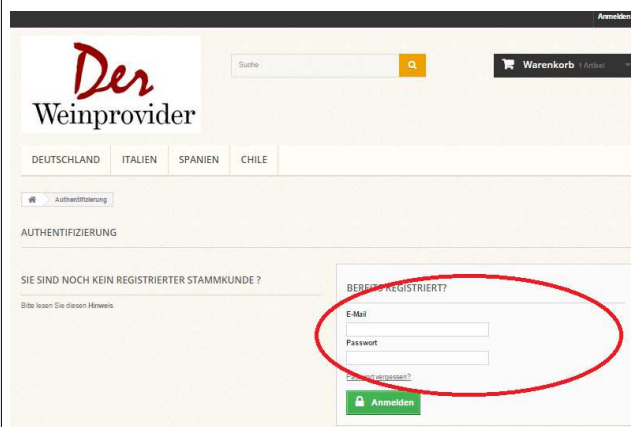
Anmelden

Der Weinprovider

Suche

Warenkorb 1 Artikel

DEUTSCHLAND ITALIEN SPANIEN CHILE

Authentifizierung

AUTHENTIFIZIERUNG

SIE SIND NOCH KEIN REGISTRIERTER STAMMKUNDE ?

Bitte lesen Sie diesen Hinweis

BEREITS REGISTRIERT?

E-Mail

Passwort

Passwort vergessen?

Anmelden